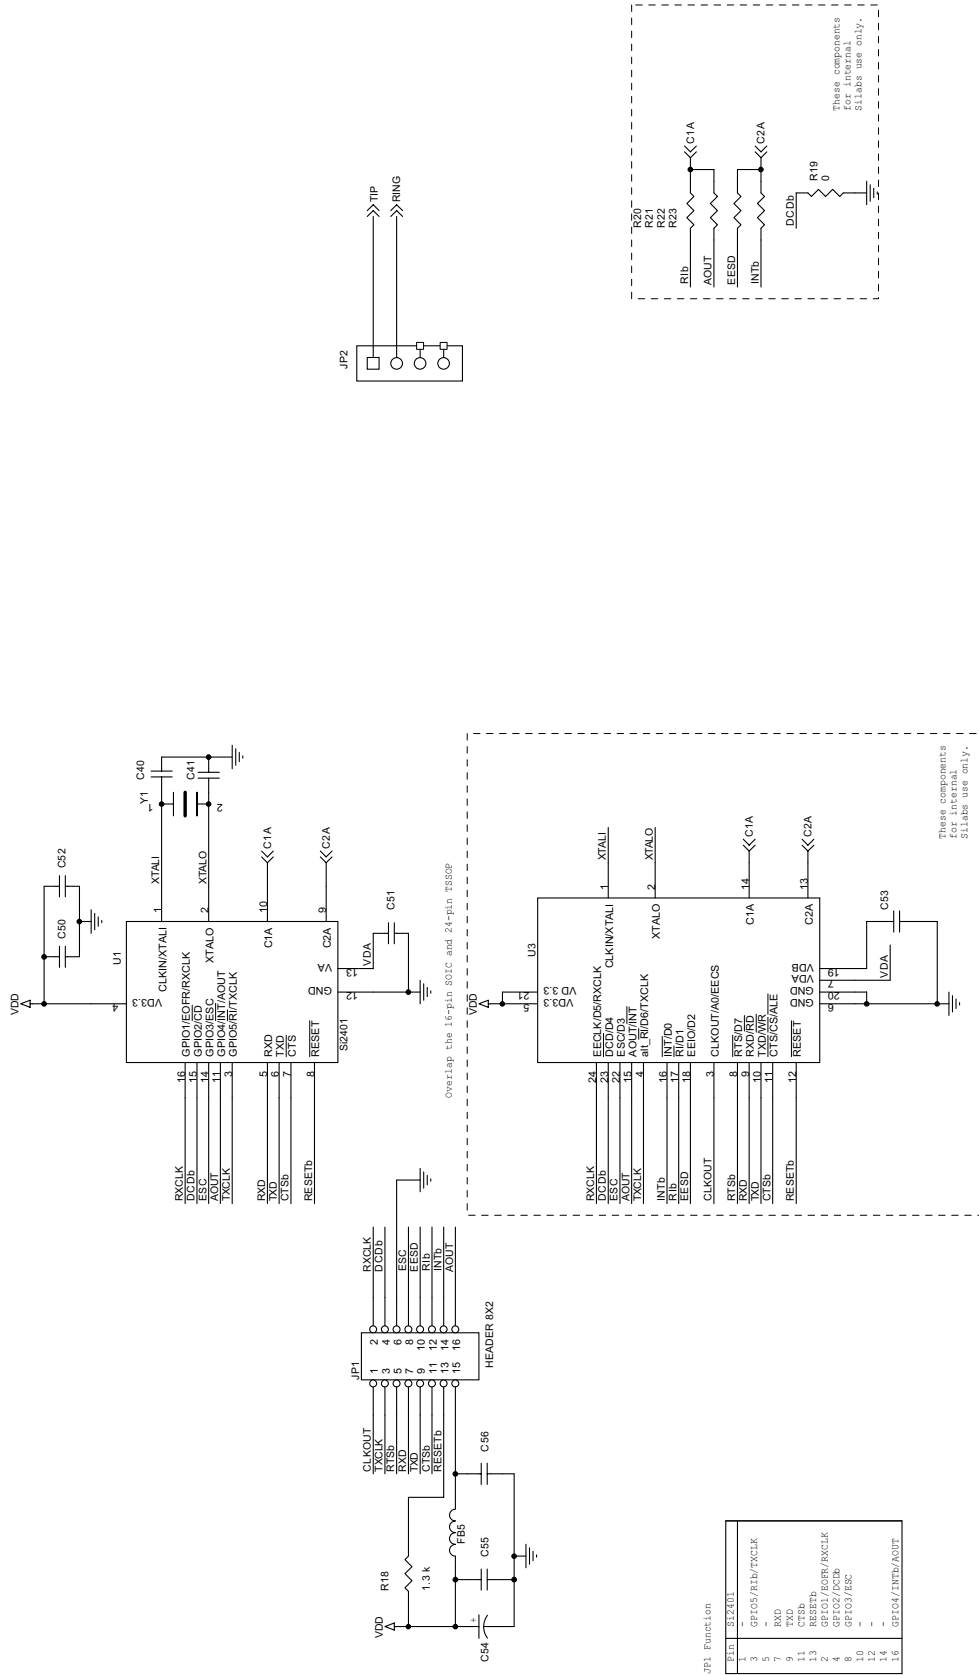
These components for internal Silabs use only.

C1A
C2A
R20
R21
R22
R23
RIb
AOUT
EESD
INTb
R19
0
DCDb

TIP
RING
JP2

VDD
C50
C52
U1
C40
C41
Y1
1
2
XTALI
XTALO
C1A
C2A
CLKIN/XTALI
XTALO
C1A
C2A
VD3.3
VA
GND
C51
VDA
4
13
12
1
2
10
9
GPIO1/EOFR/RXCLK
GPIO2/CD
GPIO3/ESC
GPIO4/INT/AOUT
GPIO5/RI/TXCLK
RXD
TXD
CTS
RESET
Si2401
16
15
14
11
3
5
6
7
8
RXCLK
DCDb
ESC
AOUT
TXCLK
RXD
TXD
CTSb
RESETb

Overlap the 16-pin SOIC and 24-pin TSSOP

U3
VDD
XTALI
XTALO
C1A
C2A
C53
1
2
14
13
CLKIN/XTALI
XTALO
C1A
C2A
VD 3.3
VD3.3
VDB
VDA
GND
GND
21
5
19
7
20
6
VDA
EECLK/D5/RXCLK
DCD/D4
ESC/D3
AOUT/INT
alt_RI/D6/TXCLK
INT/D0
RI/D1
EEIO/D2
CLKOUT/A0/EECS
RTS/D7
RXD/RD
TXD/WR
CTS/CS/ALE
RESET
24
23
22
15
4
16
17
18
3
8
9
10
11
12
RXCLK
DCDb
ESC
AOUT
TXCLK
INTb
RIb
EESD
CLKOUT
RTSb
RXD
TXD
CTSb
RESETb

These components for internal Silabs use only.

JP1
HEADER 8X2
1
2
3
4
5
6
7
8
9
10
11
12
13
14
15
16
CLKOUT
TXCLK
RTSb
RXD
TXD
CTSb
RESETb
RXCLK
DCDb
ESC
EESD
RIb
INTb
AOUT
VDD
R18
1.3 k
FB5
C55
C56
C54
+

JP1 Function
| Pin | Si2401 |
|---|---|
| 1 | - |
| 3 | GPIO5/RIb/TXCLK |
| 5 | - |
| 7 | RXD |
| 9 | TXD |
| 11 | CTSb |
| 13 | RESETb |
| 2 | GPIO1/EOFR/RXCLK |
| 4 | GPIO2/DCDb |
| 8 | GPIO3/ESC |
| 10 | - |
| 12 | - |
| 14 | - |
| 16 | GPIO4/INTb/AOUT |